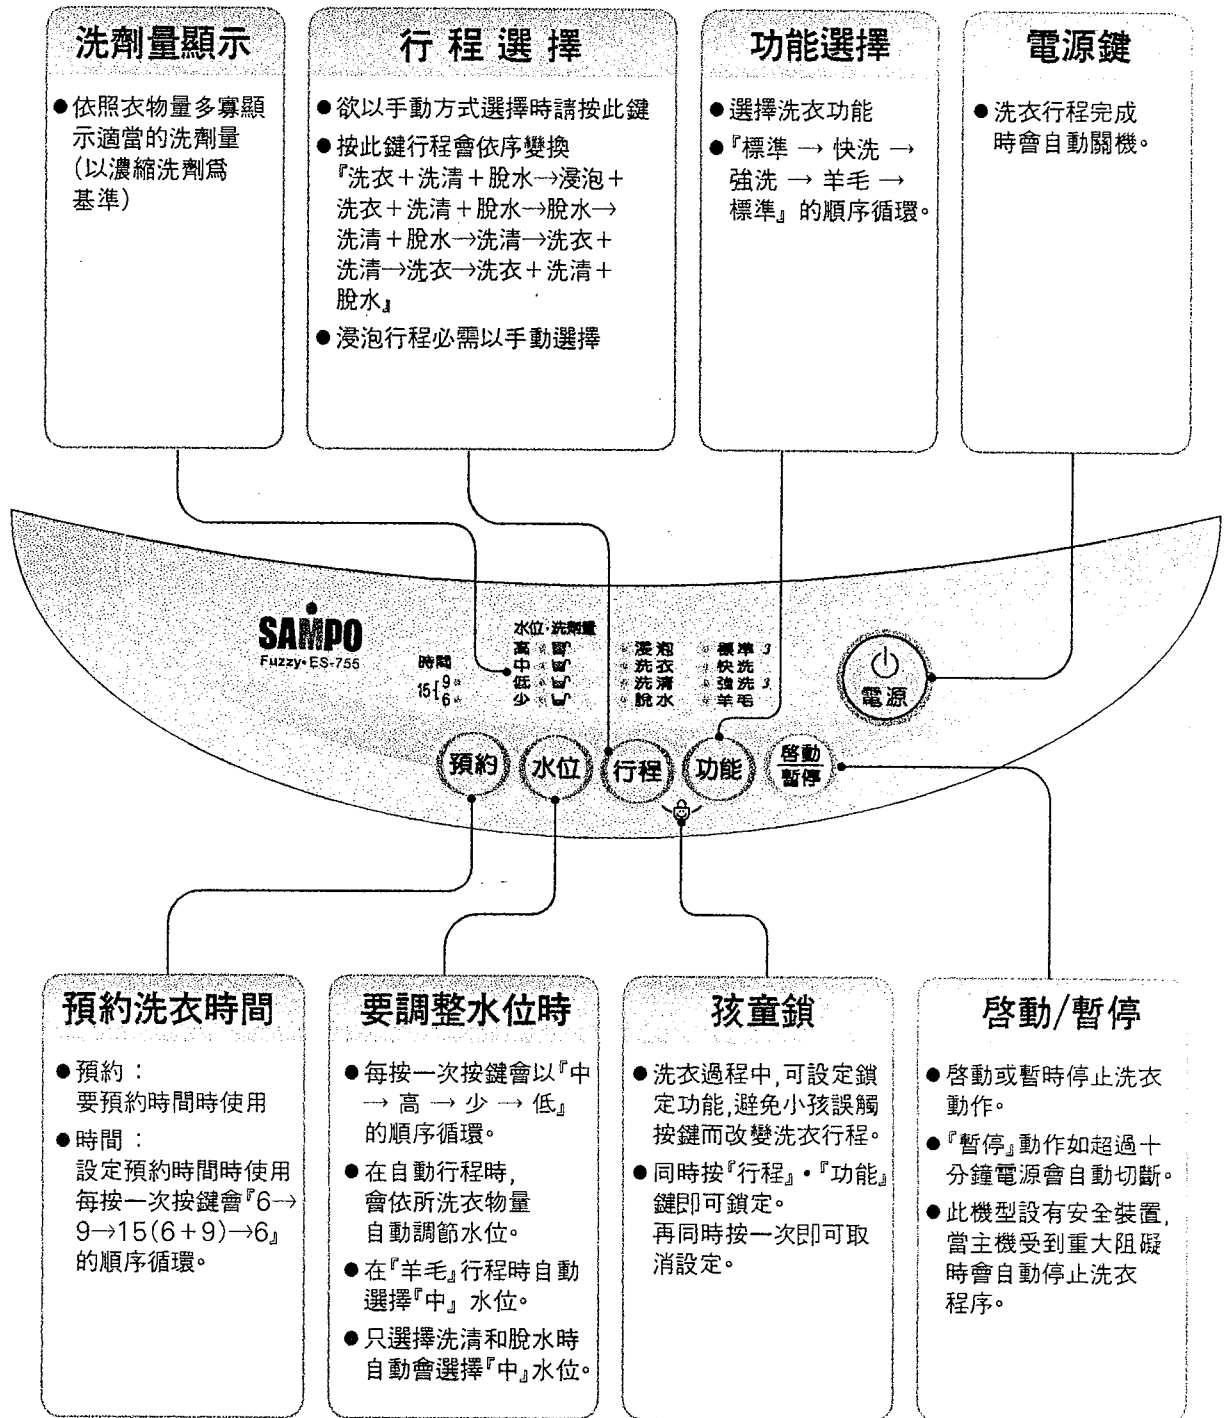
洗劑量顯示

●依照衣物量多寡顯示適當的洗劑量（以濃縮洗劑爲基準）

行 程 選 擇

●欲以手動方式選擇時請按此鍵
●按此鍵行程會依序變換『洗衣＋洗清＋脫水→浸泡＋洗衣＋洗清＋脫水→脫水→洗清＋脫水→洗清→洗衣＋洗清→洗衣→洗衣＋洗清＋脫水』
●浸泡行程必需以手動選擇

功能選擇

●選擇洗衣功能
●『標準 → 快洗 → 強洗 → 羊毛 → 標準』的順序循環。

電源鍵

●洗衣行程完成時會自動關機。

SAMPO
Fuzzy• ES-755

時間
$15\{^9_6$

水位·洗劑量
高
中
低
少

浸泡
洗衣
洗清
脫水

標準
快洗
強洗
羊毛

電源

預約 水位 行程 功能 啓動 暫停

預約洗衣時間

●預約：
要預約時間時使用
●時間：
設定預約時間時使用每按一次按鍵會『6→9→15(6＋9)→6』的順序循環。

要調整水位時

●每按一次按鍵會以『中 → 高 → 少 → 低』的順序循環。
●在自動行程時，會依所洗衣物量自動調節水位。
●在『羊毛』行程時自動選擇『中』水位。
●只選擇洗清和脫水時自動會選擇『中』水位。

孩童鎖

●洗衣過程中，可設定鎖定功能，避免小孩誤觸按鍵而改變洗衣行程。
●同時按『行程』•『功能』鍵即可鎖定。
再同時按一次即可取消設定。

啓動/暫停

●啓動或暫時停止洗衣動作。
●『暫停』動作如超過十分鐘電源會自動切斷。
●此機型設有安全裝置，當主機受到重大阻礙時會自動停止洗衣程序。